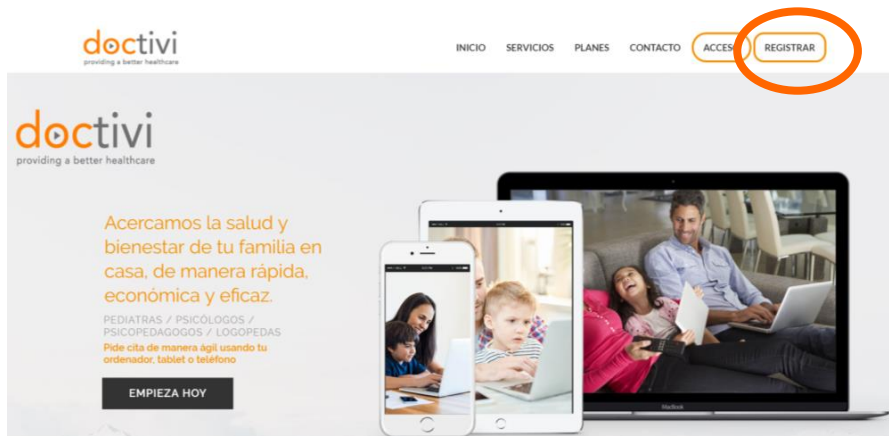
doctivi
providing a better healthcare

INICIO SERVICIOS PLANES CONTACTO ACCES REGISTRAR

doctivi
providing a better healthcare

Acercamos la salud y bienestar de tu familia en casa, de manera rápida, económica y eficaz.

PEDIATRAS / PSICÓLOGOS / PSICOPEDAGOGOS / LOGOPEDAS

Pide cita de manera ágil usando tu ordenador, tablet o teléfono

EMPIEZA HOY

MacBook